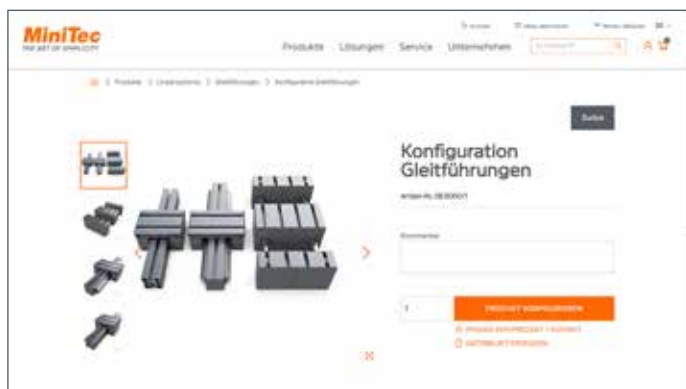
MiniTec
THE ART OF SIMPLICITY

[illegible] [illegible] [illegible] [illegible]

Produkte Lösungen Service Unternehmen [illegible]

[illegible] > Produkte > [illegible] > Gleitführungen > Konfigurator Gleitführungen

Zurück

Konfiguration Gleitführungen

Artikel-Nr. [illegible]

Kommentar

1

PRODUKT KONFIGURIEREN

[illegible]

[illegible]